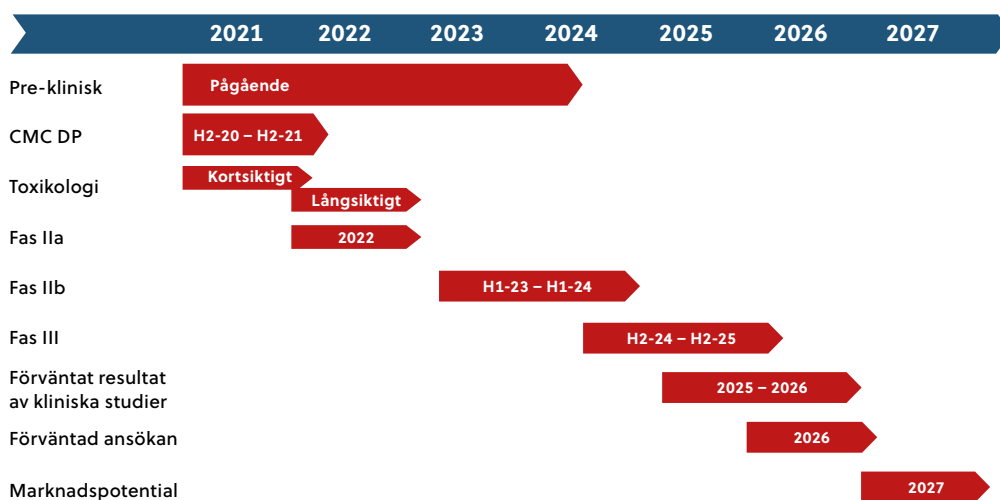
2021 2022 2023 2024 2025 2026 2027

Pre-klinisk
Pågående

CMC DP
H2-20 – H2-21

Toxikologi
Kortsiktigt
Långsiktigt

Fas IIa
2022

Fas IIb
H1-23 – H1-24

Fas III
H2-24 – H2-25

Förväntat resultat av kliniska studier
2025 – 2026

Förväntad ansökan
2026

Marknadspotential
2027